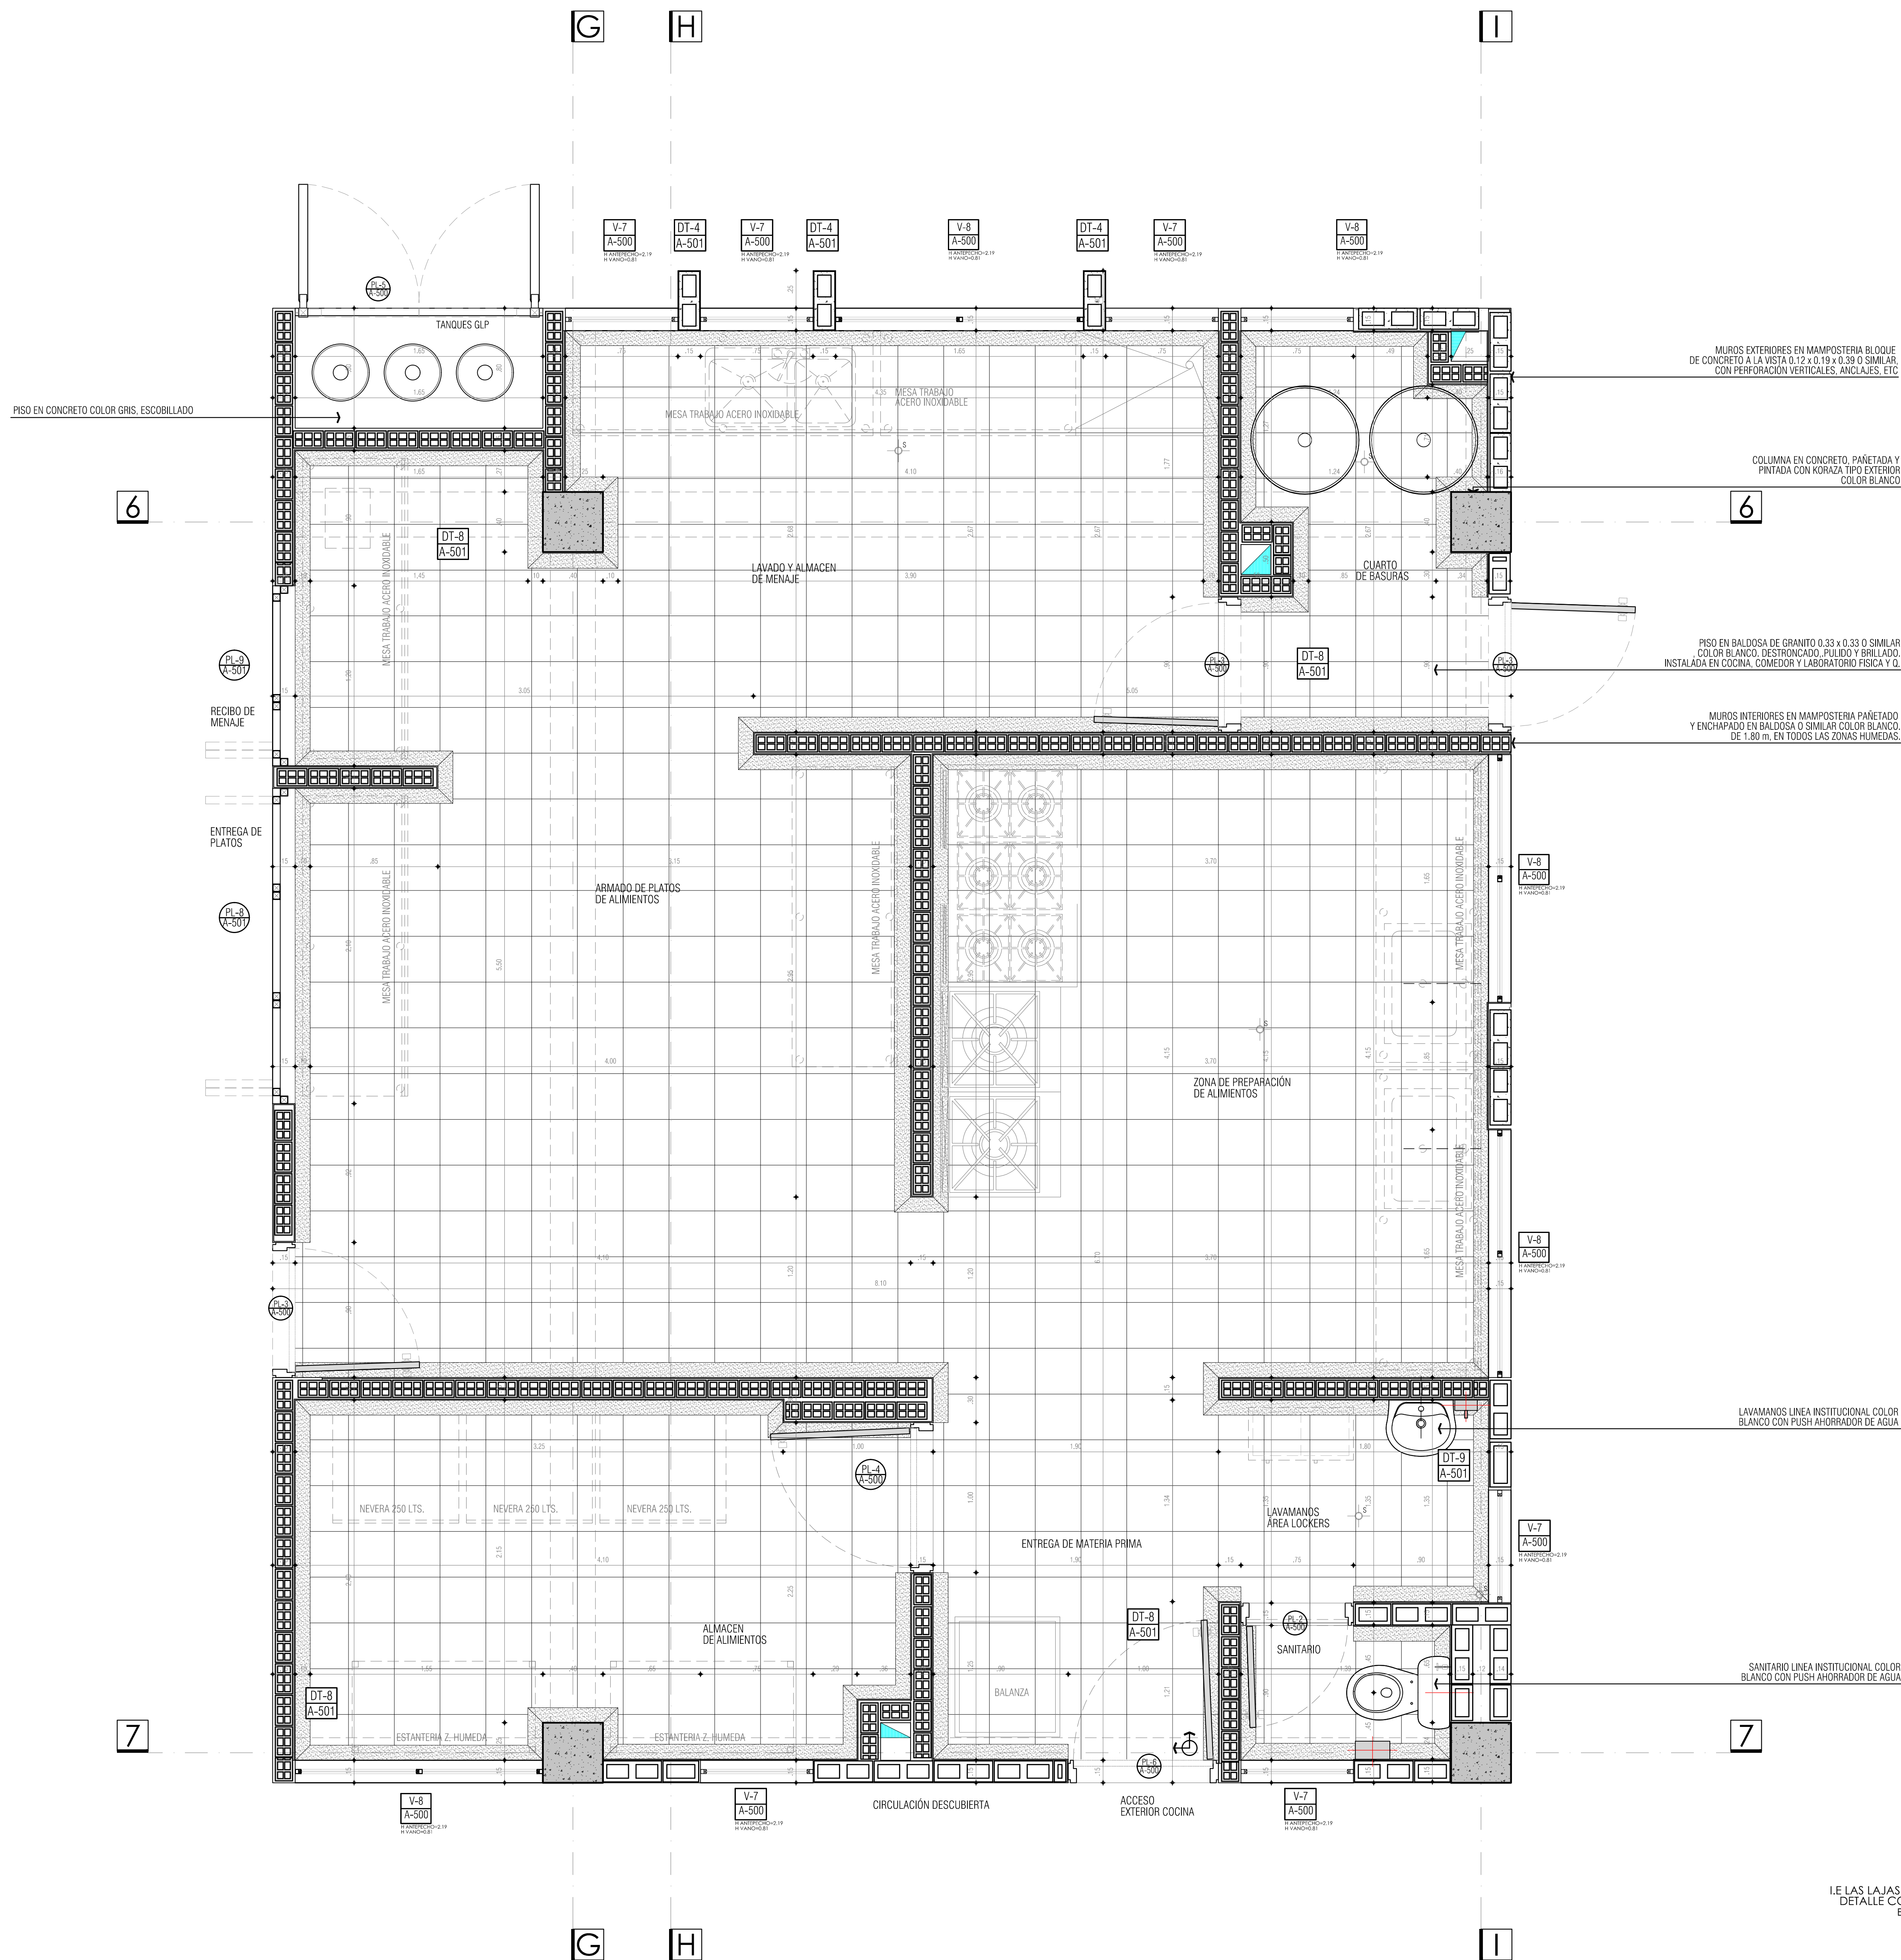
G H I

V-7
A-500
H ANTEPECHO=2.19
H VANO=0.81

DT-4
A-501

V-7
A-500
H ANTEPECHO=2.19
H VANO=0.81

DT-4
A-501

V-8
A-500
H ANTEPECHO=2.19
H VANO=0.81

DT-4
A-501

V-7
A-500
H ANTEPECHO=2.19
H VANO=0.81

V-8
A-500
H ANTEPECHO=2.19
H VANO=0.81

PL-8
A-500

TANQUES GLP

MUROS EXTERIORES EN MAMPOSTERIA BLOQUE DE CONCRETO A LA VISTA 0.12 x 0.19 x 0.39 O SIMILAR, CON PERFORACIÓN VERTICALES, ANCLAJES, ETC

PISO EN CONCRETO COLOR GRIS, ESCOBILLADO

MESA TRABAJO ACERO INOXIDABLE

MESA TRABAJO ACERO INOXIDABLE

COLUMNA EN CONCRETO, PAÑETADA Y PINTADA CON KORAZA TIPO EXTERIOR COLOR BLANCO

6

6

DT-8
A-501

LAVADO Y ALMACEN DE MENAJE

CUARTO DE BASURAS

PL-9
A-501

MESA TRABAJO ACERO INOXIDABLE

DT-8
A-501

PISO EN BALDOSA DE GRANITO 0.33 x 0.33 O SIMILAR , COLOR BLANCO, DESTRONCADO, PULIDO Y BRILLADO. INSTALADA EN COCINA, COMEDOR Y LABORATORIO FISICA Y Q.

RECIBO DE MENAJE

MUROS INTERIORES EN MAMPOSTERIA PAÑETADO Y ENCHAPADO EN BALDOSA O SIMILAR COLOR BLANCO, DE 1.80 m, EN TODOS LAS ZONAS HUMEDAS.

ENTREGA DE PLATOS

V-8
A-500
H ANTEPECHO=2.19
H VANO=0.81

ARMADO DE PLATOS DE ALIMENTOS

PL-8
A-501

MESA TRABAJO ACERO INOXIDABLE

MESA TRABAJO ACERO INOXIDABLE

MESA TRABAJO ACERO INOXIDABLE

ZONA DE PREPARACIÓN DE ALIMENTOS

V-8
A-500
H ANTEPECHO=2.19
H VANO=0.81

MESA TRABAJO ACERO INOXIDABLE

LAVAMANOS LINEA INSTITUCIONAL COLOR BLANCO CON PUSH AHORRADOR DE AGUA

DT-9
A-501

PL-4
A-500

NEVERA 250 LTS.

NEVERA 250 LTS.

NEVERA 250 LTS.

LAVAMANOS AREA LOCKERS

V-7
A-500
H ANTEPECHO=2.19
H VANO=0.81

ENTREGA DE MATERIA PRIMA

ALMACEN DE ALIMENTOS

DT-8
A-501

PL-2
A-500

SANITARIO

SANITARIO LINEA INSTITUCIONAL COLOR BLANCO CON PUSH AHORRADOR DE AGUA

BALANZA

DT-8
A-501

7

7

ESTANTERIA Z. HUMEDA

ESTANTERIA Z. HUMEDA

PL-6
A-500

V-8
A-500
H ANTEPECHO=2.19
H VANO=0.81

V-7
A-500
H ANTEPECHO=2.19
H VANO=0.81

CIRCULACIÓN DESCUBIERTA

ACCESO EXTERIOR COCINA

V-7
A-500
H ANTEPECHO=2.19
H VANO=0.81

I.E LAS LAJAS
DETALLE C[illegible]
E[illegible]

G H I